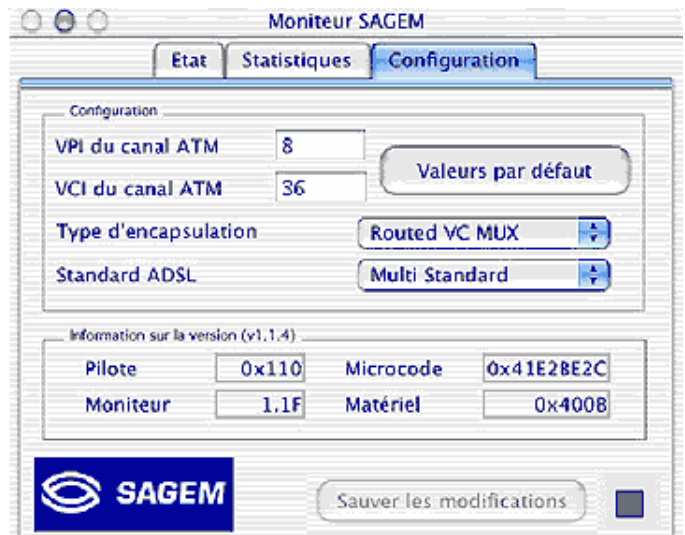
Moniteur SAGEM

Etat | Statistiques | Configuration

Configuration

VPI du canal ATM 8

VCI du canal ATM 36

Valeurs par défaut

Type d'encapsulation Routed VC MUX

Standard ADSL Multi Standard

Information sur la version (v1.1.4)

Pilote 0x110 Microcode 0x41E2BE2C

Moniteur 1.1F Matériel 0x400B

SAGEM

Sauver les modifications